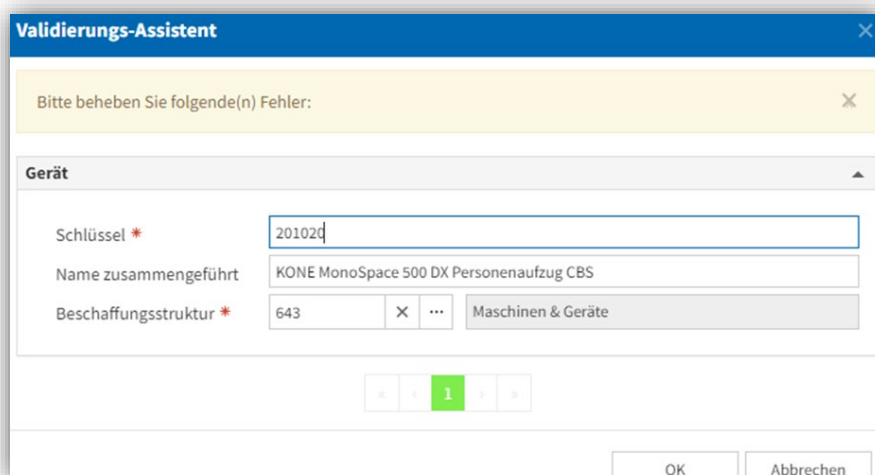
Validierungs-Assistent

Bitte beheben Sie folgende(n) Fehler:

Gerät

Schlüssel *
201020

Name zusammengeführt
KONE MonoSpace 500 DX Personenaufzug CBS

Beschaffungsstruktur *
643
Maschinen & Geräte

« ‹ 1 › »

OK
Abbrechen